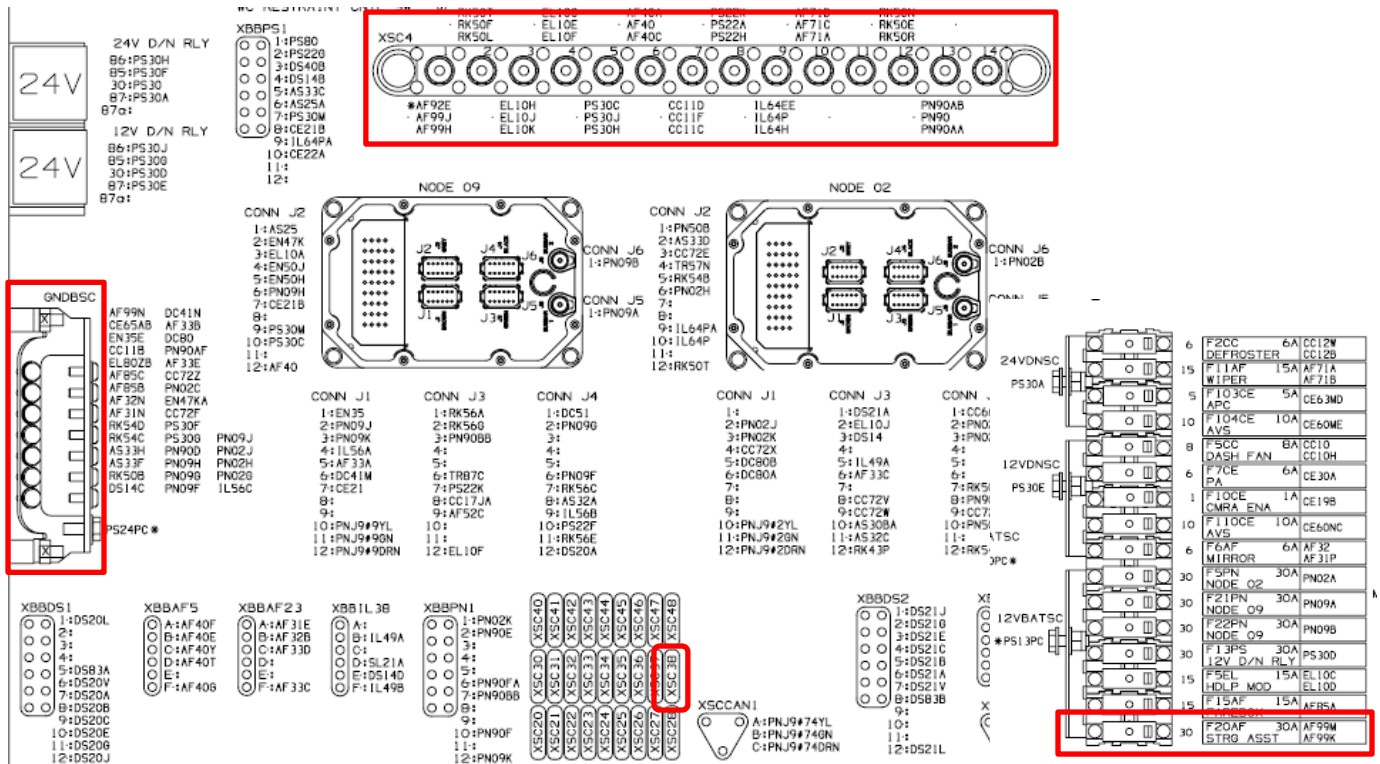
24V D/N RLY
86:PS30H
85:PS30F
30:PS30
87:PS30A
87a:

12V D/N RLY
86:PS30J
85:PS30G
30:PS30D
87:PS30E
87a:

XBBPS1
1:PS80
2:PS220
3:DS40B
4:DS14B
5:AS33C
6:AS25A
7:PS30M
8:CE21B
9:IL64PA
10:CE22A
11:
12:

XSC4
RK50F RK50L
EL10E EL10F
AF40 AF40C
PS22A PS22H
AF71C AF71A
RK50E RK50R
1 2 3 4 5 6 7 8 9 10 11 12 13 14
*AF92E AF99J AF99H
EL10H EL10J EL10K
PS30C PS30J PS30H
CC11D CC11F CC11C
IL64EE IL64P IL64H
PN90AB PN90 PN90AA

NODE 09
CONN J2
1:AS25
2:EN47K
3:EL10A
4:EN50J
5:EN50H
6:PN09H
7:CE21B
8:
9:PS30M
10:PS30C
11:
12:AF40
J2 J4 J6 J1 J3 J5
CONN J6
1:PN09B
CONN J5
1:PN09A

NODE 02
CONN J2
1:PN50B
2:AS33D
3:CC72E
4:TR57N
5:RK54B
6:PN02H
7:
8:
9:IL64PA
10:IL64P
11:
12:RK50T
J2 J4 J6 J1 J3 J5
CONN J6
1:PN02B
CONN J5

GNDBSC
AF99N DC41N
CE65AB AF33B
EN35E DC80
CC11B PN90AF
EL80ZB AF33E
AF85C CC72Z
AF85B PN02C
AF32N EN47KA
AF31N CC72F
RK54D PS30F
RK54C PS30G PN09J
AS33H PN90D PN02J
AS33F PN09H PN02H
RK50B PN09G PN02G
DS14C PN09F IL56C
PS24PC*

CONN J1
1:EN35
2:PN09J
3:PN09K
4:IL56A
5:AF33A
6:DC41M
7:CE21
8:
9:
10:PNJ9#9YL
11:PNJ9#9GN
12:PNJ9#9DRN

CONN J3
1:RK56A
2:RK56G
3:PN90BB
4:
5:
6:TRB7C
7:PS22K
8:CC17JA
9:AF52C
10:
11:
12:EL10F

CONN J4
1:DC51
2:PN09G
3:
4:
5:
6:PN09F
7:RK56C
8:AS32A
9:IL56B
10:PS22F
11:RK56E
12:DS20A

CONN J1
1:
2:PN02J
3:PN02K
4:CC72X
5:DC80B
6:DC80A
7:
8:
9:
10:PNJ9#2YL
11:PNJ9#2GN
12:PNJ9#2DRN

CONN J3
1:DS21A
2:EL10J
3:DS14
4:
5:IL49A
6:AF33C
7:
8:CC72V
9:CC72W
10:AS30BA
11:AS32C
12:RK43P

CONN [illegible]
1:CC6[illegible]
2:PN0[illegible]
3:PN0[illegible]
4:
5:
6:
7:RK5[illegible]
8:PN9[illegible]
9:CC7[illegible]
10:PN0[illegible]
11:
12:RK5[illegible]

24VDNSC
PS30A
12VDNSC
PS30E
12VBATSC
*PS13PC
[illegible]ATSC
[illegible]PC*

| 6 | F2CC DEFROSTER | 6A | CC12W CC12B |
|---|---|---|---|
| 15 | F11AF WIPER | 15A | AF71A AF71B |
| 5 | F103CE APC | 5A | CE63MD |
| 10 | F104CE AVS | 10A | CE60ME |
| 8 | F5CC DASH FAN | 8A | CC10 CC10H |
| 6 | F7CE PA | 6A | CE30A |
| 1 | F10CE CMRA ENA | 1A | CE19B |
| 10 | F11OCE AVS | 10A | CE60NC |
| 6 | F6AF MIRROR | 6A | AF32 AF31P |
| 30 | F5PN NODE 02 | 30A | PN02A |
| 30 | F21PN NODE 09 | 30A | PN09A |
| 30 | F22PN NODE 09 | 30A | PN09B |
| 30 | F13PS 12V D/N RLY | 30A | PS30D |
| 15 | F5EL HDLP MOD | 15A | EL10C EL10D |
| 15 | F15AF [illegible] | 15A | AF85A |
| 30 | F20AF STRG ASST | 30A | AF99M AF99K |

XBBDS1
1:DS20L
2:
3:
4:
5:DS83A
6:DS20V
7:DS20A
8:DS20B
9:DS20C
10:DS20E
11:DS20G
12:DS20J

XBBAF5
A:AF40F
B:AF40E
C:AF40Y
D:AF40T
E:
F:AF40G

XBBAF23
A:AF31E
B:AF32B
C:AF33D
D:
E:
F:AF33C

XBBIL38
A:
B:IL49A
C:
D:SL21A
E:DS14D
F:IL49B

XBBPN1
1:PN02K
2:PN90E
3:
4:
5:
6:PN90FA
7:PN90BB
8:
9:
10:PN90F
11:
12:PN09K

XSC40 XSC41 XSC42 XSC43 XSC44 XSC45 XSC46 XSC47 XSC48
XSC30 XSC31 XSC32 XSC33 XSC34 XSC35 XSC36 XSC37 XSC38
XSC20 XSC21 XSC22 XSC23 XSC24 XSC25 XSC26 XSC27 XSC28

XSCCAN1
A:PNJ9#74YL
B:PNJ9#74GN
C:PNJ9#74DRN

XBBDS2
1:DS21J
2:DS210
3:DS21E
4:DS21C
5:DS21B
6:DS21A
7:DS21V
8:DS83B
9:
10:
11:
12:DS21L